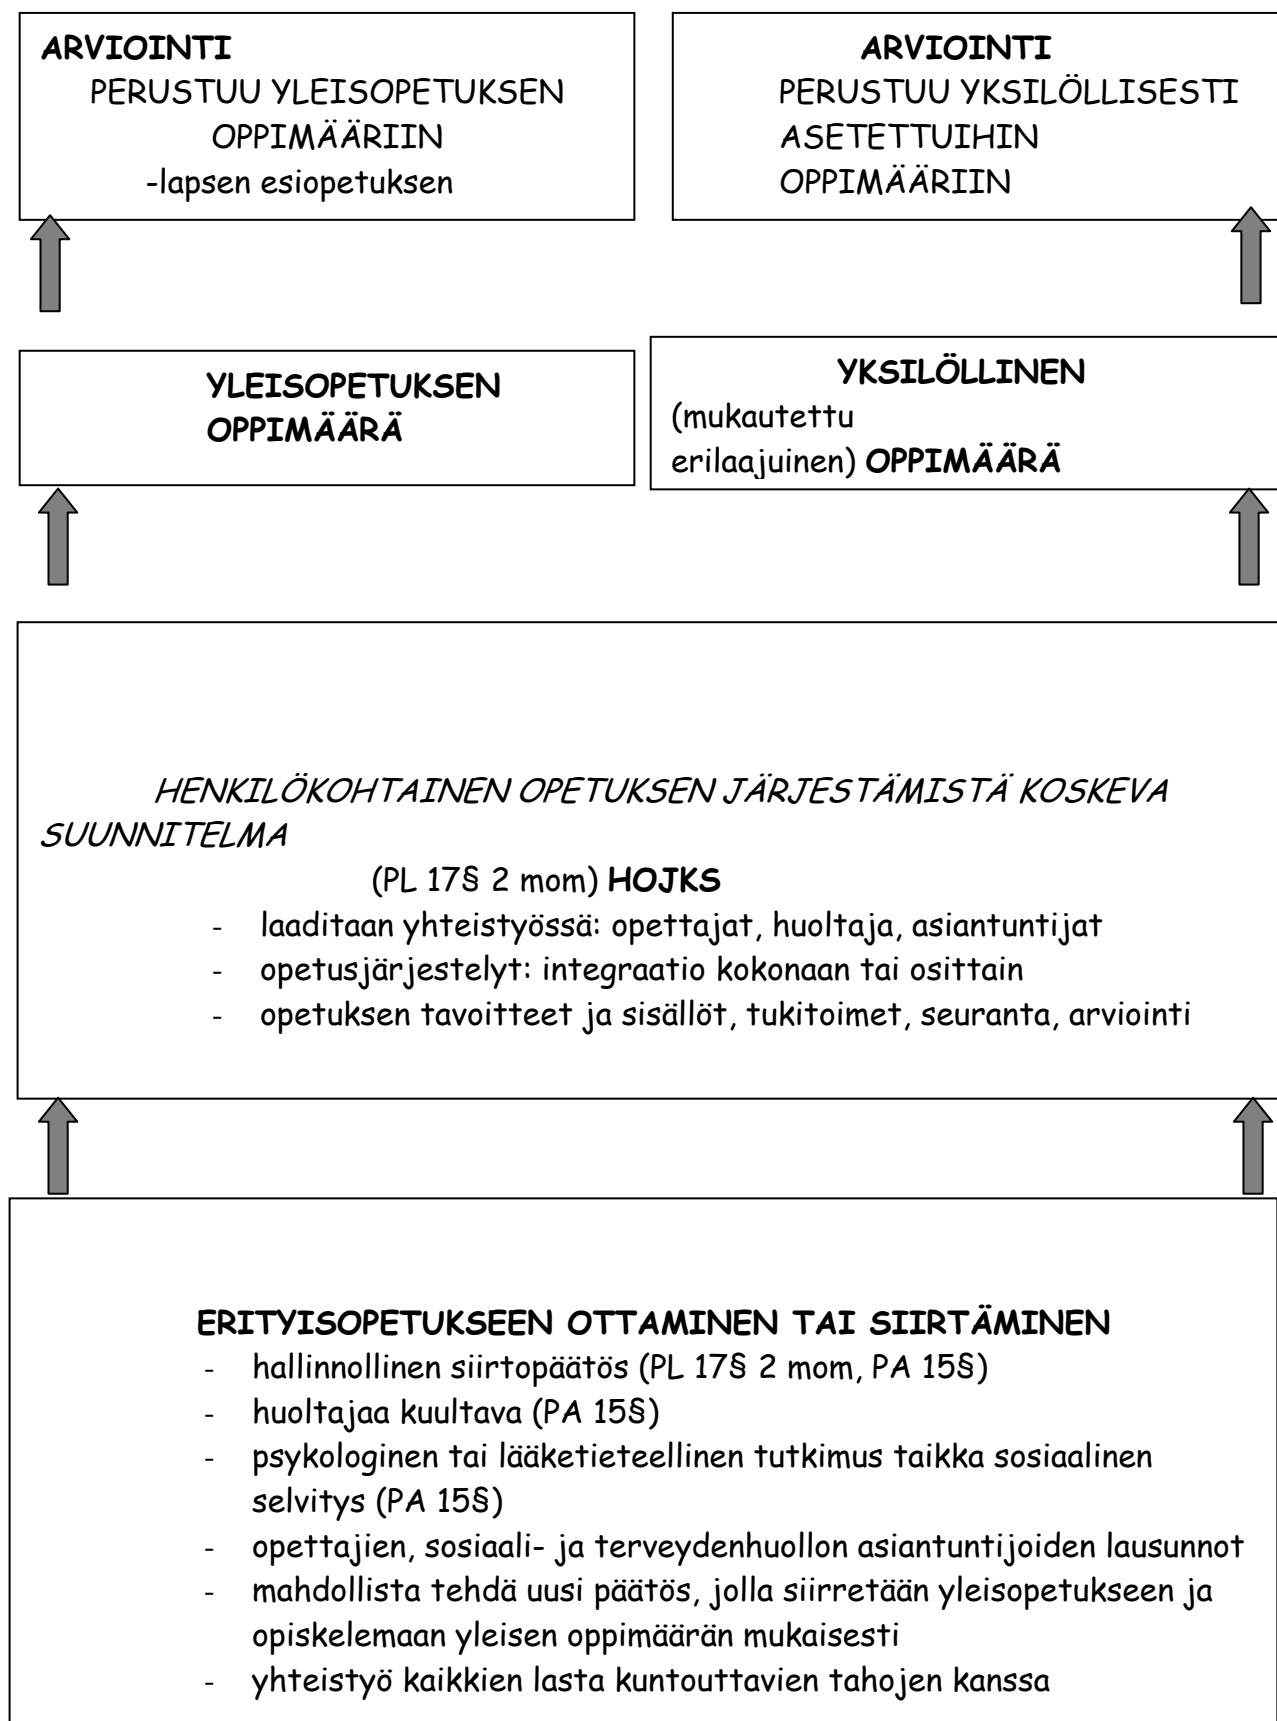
ARVIOINTI
PERUSTUU YLEISOPETUKSEN OPPIMÄÄRIIN
-lapsen esiopetuksen

ARVIOINTI
PERUSTUU YKSILÖLLISESTI ASETETTUIHIN OPPIMÄÄRIIN

YLEISOPETUKSEN OPPIMÄÄRÄ

YKSILÖLLINEN
(mukautettu erilaajuinen) OPPIMÄÄRÄ

HENKILÖKOHTAINEN OPETUKSEN JÄRJESTÄMISTÄ KOSKEVA SUUNNITELMA
(PL 17§ 2 mom) HOJKS
- laaditaan yhteistyössä: opettajat, huoltaja, asiantuntijat
- opetusjärjestelyt: integraatio kokonaan tai osittain
- opetuksen tavoitteet ja sisällöt, tukitoimet, seuranta, arviointi

ERITYISOPETUKSEEN OTTAMINEN TAI SIIRTÄMINEN
- hallinnollinen siirtopäätös (PL 17§ 2 mom, PA 15§)
- huoltajaa kuultava (PA 15§)
- psykologinen tai lääketieteellinen tutkimus taikka sosiaalinen selvitys (PA 15§)
- opettajien, sosiaali- ja terveydenhuollon asiantuntijoiden lausunnot
- mahdollista tehdä uusi päätös, jolla siirretään yleisopetukseen ja opiskelemaan yleisen oppimäärän mukaisesti
- yhteistyö kaikkien lasta kuntouttavien tahojen kanssa